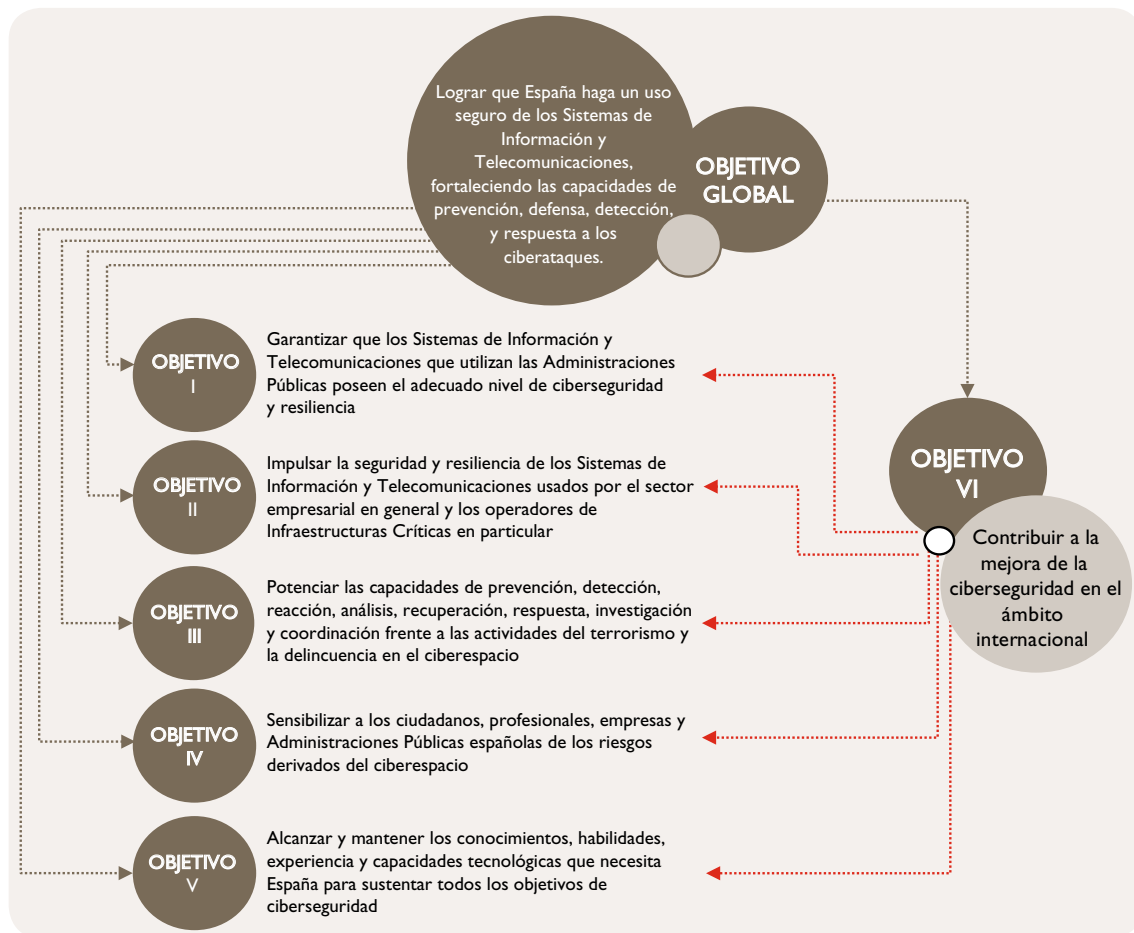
Lograr que España haga un uso seguro de los Sistemas de Información y Telecomunicaciones, fortaleciendo las capacidades de prevención, defensa, detección, y respuesta a los ciberataques.

OBJETIVO GLOBAL

OBJETIVO I

Garantizar que los Sistemas de Información y Telecomunicaciones que utilizan las Administraciones Públicas poseen el adecuado nivel de ciberseguridad y resiliencia

OBJETIVO II

Impulsar la seguridad y resiliencia de los Sistemas de Información y Telecomunicaciones usados por el sector empresarial en general y los operadores de Infraestructuras Críticas en particular

OBJETIVO III

Potenciar las capacidades de prevención, detección, reacción, análisis, recuperación, respuesta, investigación y coordinación frente a las actividades del terrorismo y la delincuencia en el ciberespacio

OBJETIVO IV

Sensibilizar a los ciudadanos, profesionales, empresas y Administraciones Públicas españolas de los riesgos derivados del ciberespacio

OBJETIVO V

Alcanzar y mantener los conocimientos, habilidades, experiencia y capacidades tecnológicas que necesita España para sustentar todos los objetivos de ciberseguridad

OBJETIVO VI

Contribuir a la mejora de la ciberseguridad en el ámbito internacional